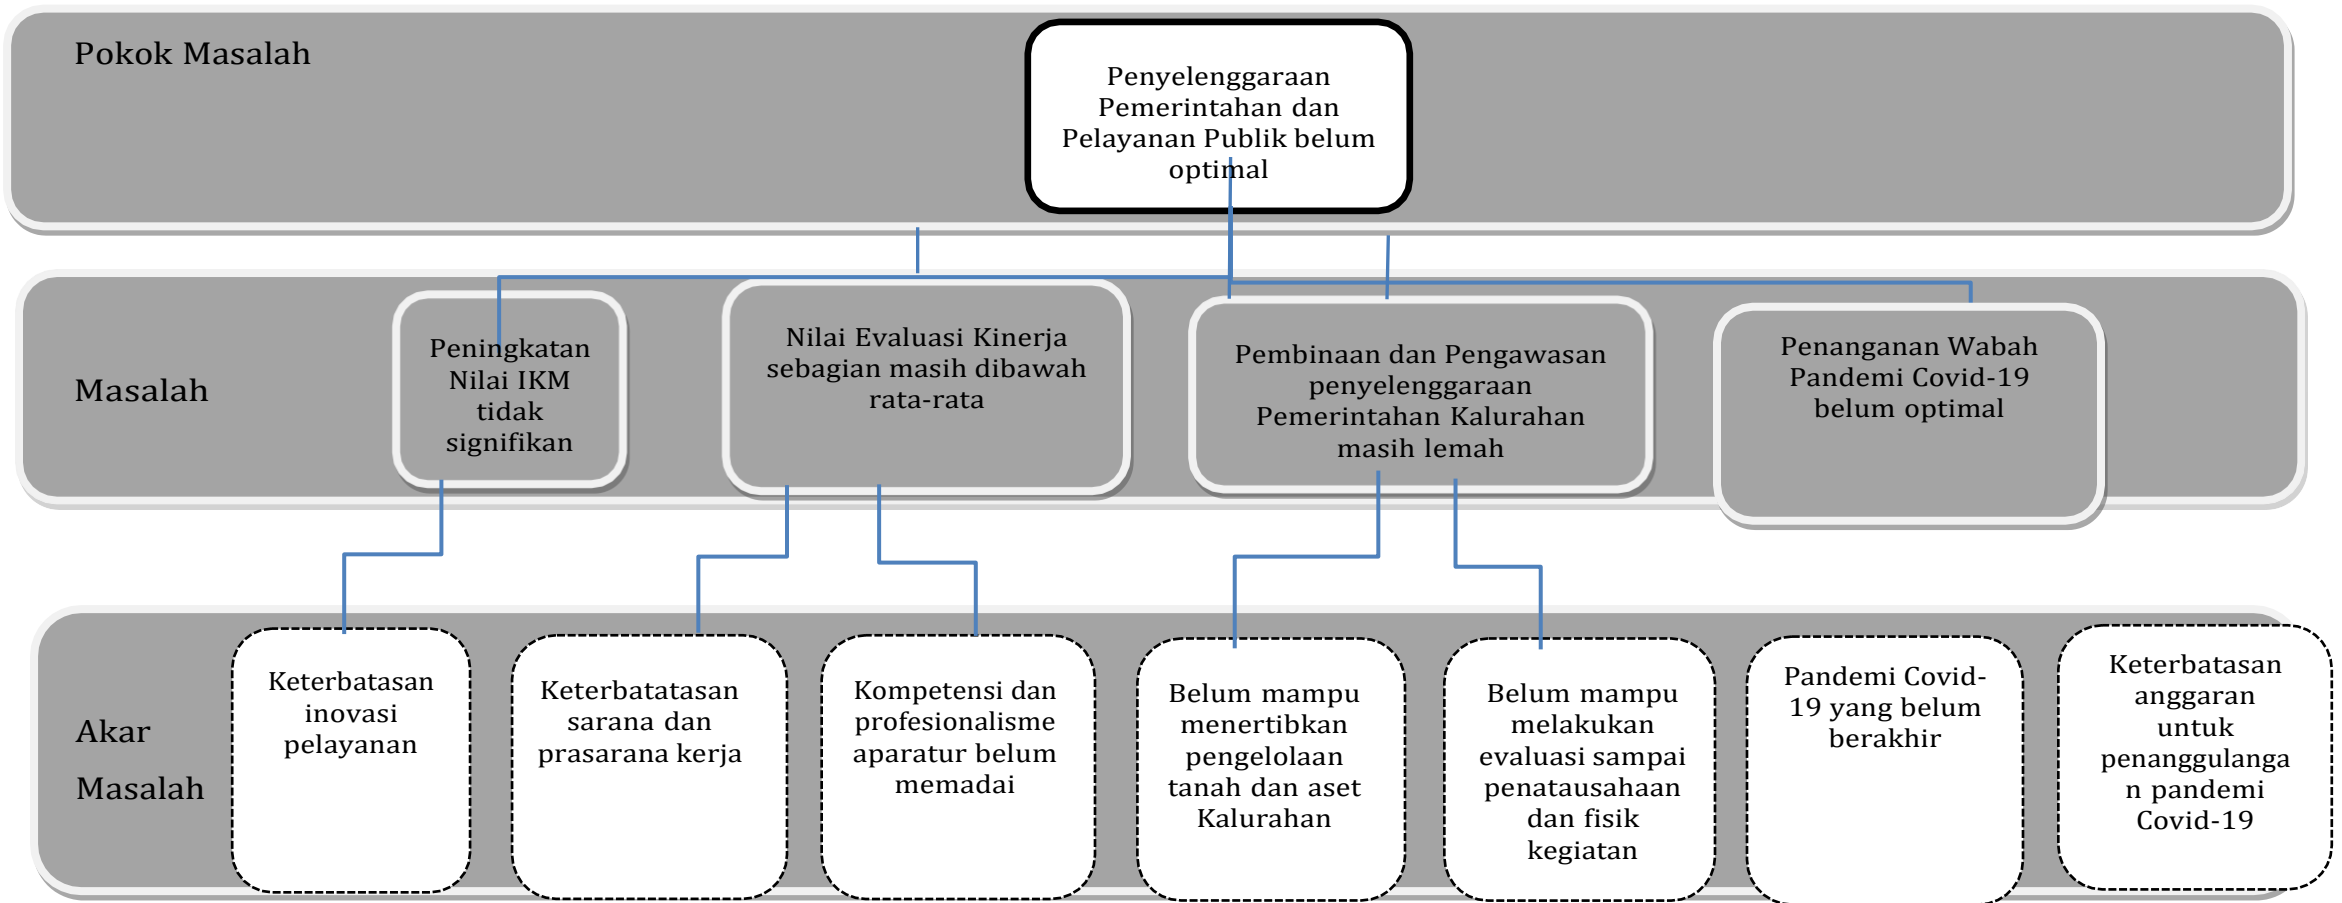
Pokok Masalah

Penyelenggaraan Pemerintahan dan Pelayanan Publik belum optimal

Masalah

Peningkatan Nilai IKM tidak signifikan

Nilai Evaluasi Kinerja sebagian masih dibawah rata-rata

Pembinaan dan Pengawasan penyelenggaraan Pemerintahan Kalurahan masih lemah

Penanganan Wabah Pandemi Covid-19 belum optimal

Akar Masalah

Keterbatasan inovasi pelayanan

Keterbatatasan sarana dan prasarana kerja

Kompetensi dan profesionalisme aparatur belum memadai

Belum mampu menertibkan pengelolaan tanah dan aset Kalurahan

Belum mampu melakukan evaluasi sampai penatausahaan dan fisik kegiatan

Pandemi Covid-19 yang belum berakhir

Keterbatasan anggaran untuk penanggulangan pandemi Covid-19